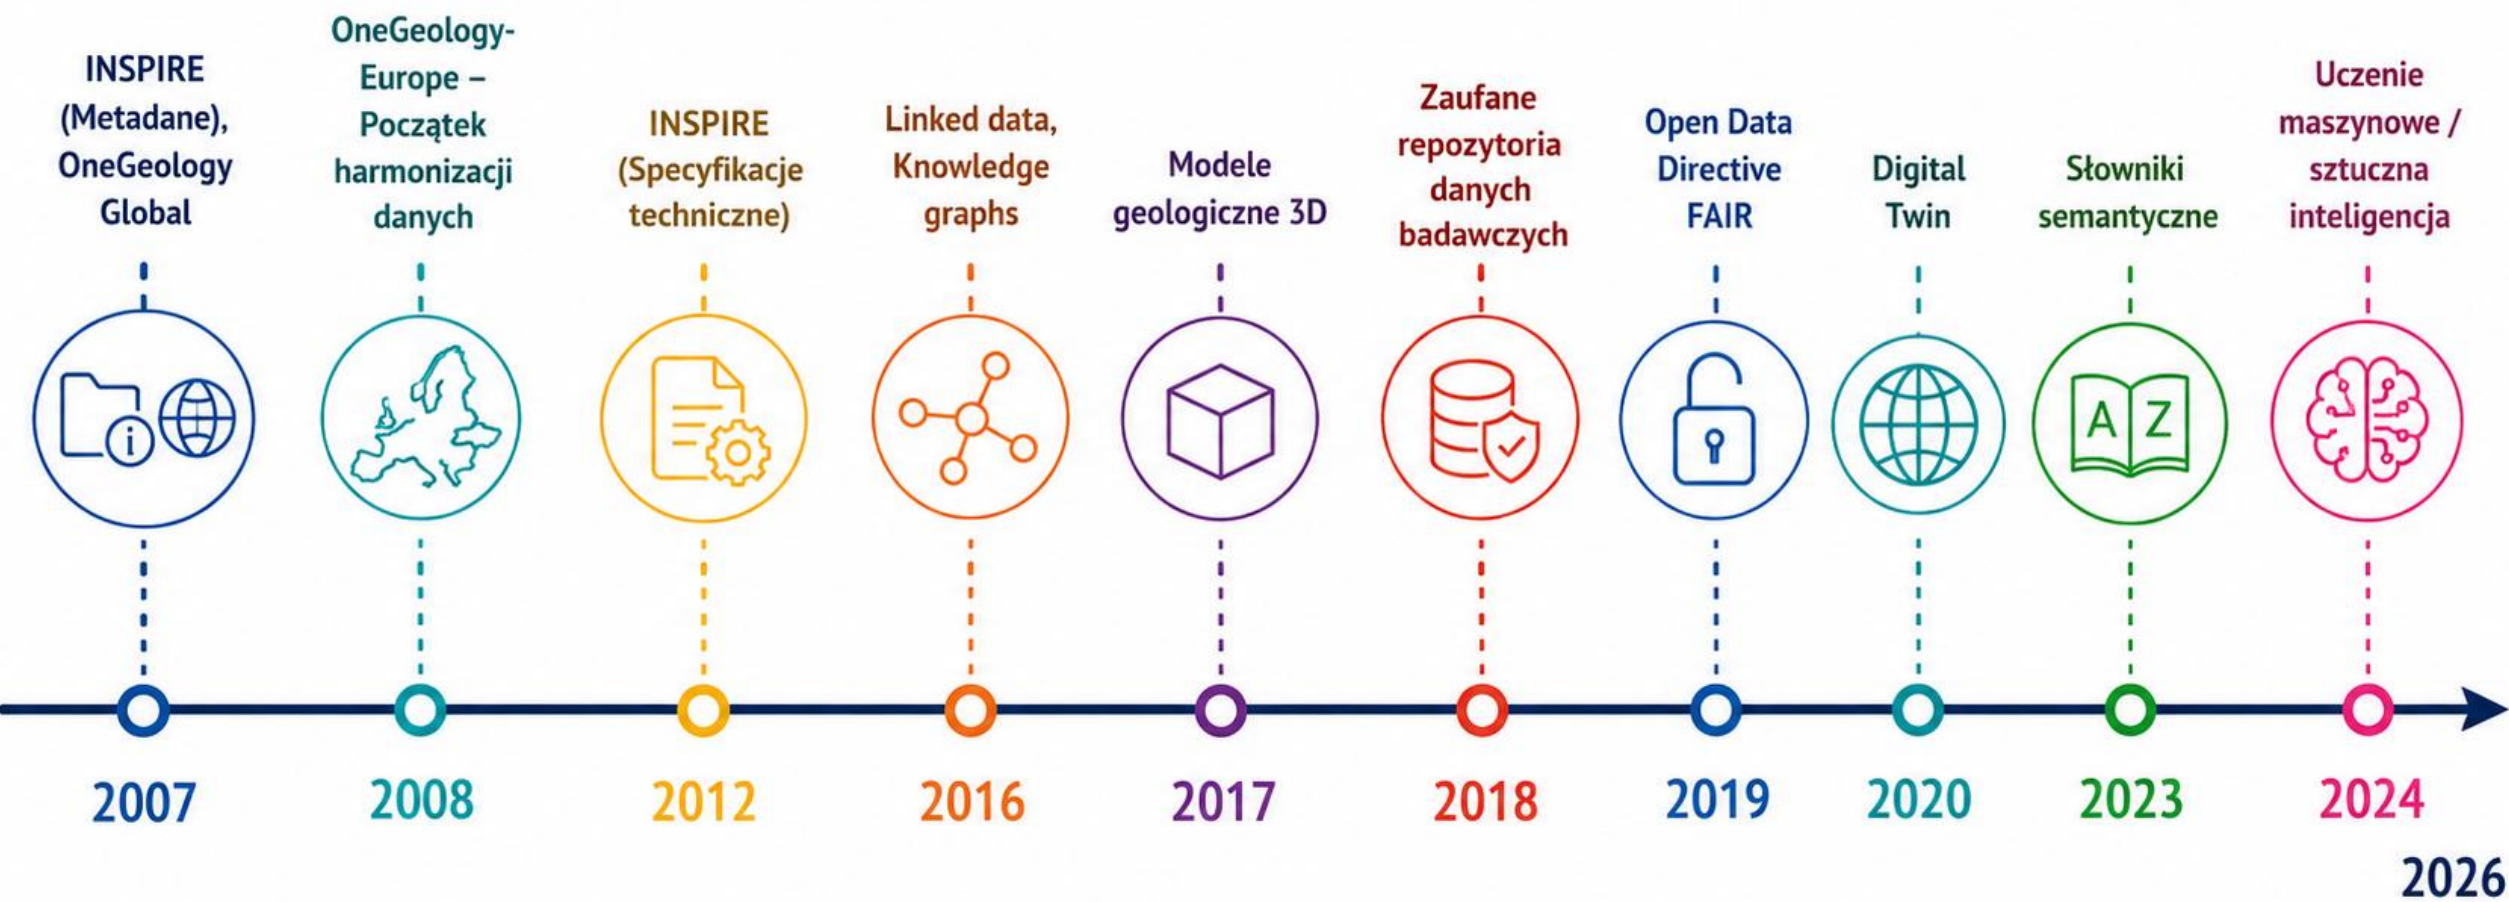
INSPIRE (Metadane), OneGeology Global

OneGeology-Europe – Początek harmonizacji danych

INSPIRE (Specyfikacje techniczne)

Linked data, Knowledge graphs

Modele geologiczne 3D

Zaufane repozytoria danych badawczych

Open Data Directive FAIR

Digital Twin

Słowniki semantyczne

Uczenie maszynowe / sztuczna inteligencja

A Z

2007

2008

2012

2016

2017

2018

2019

2020

2023

2024

2026